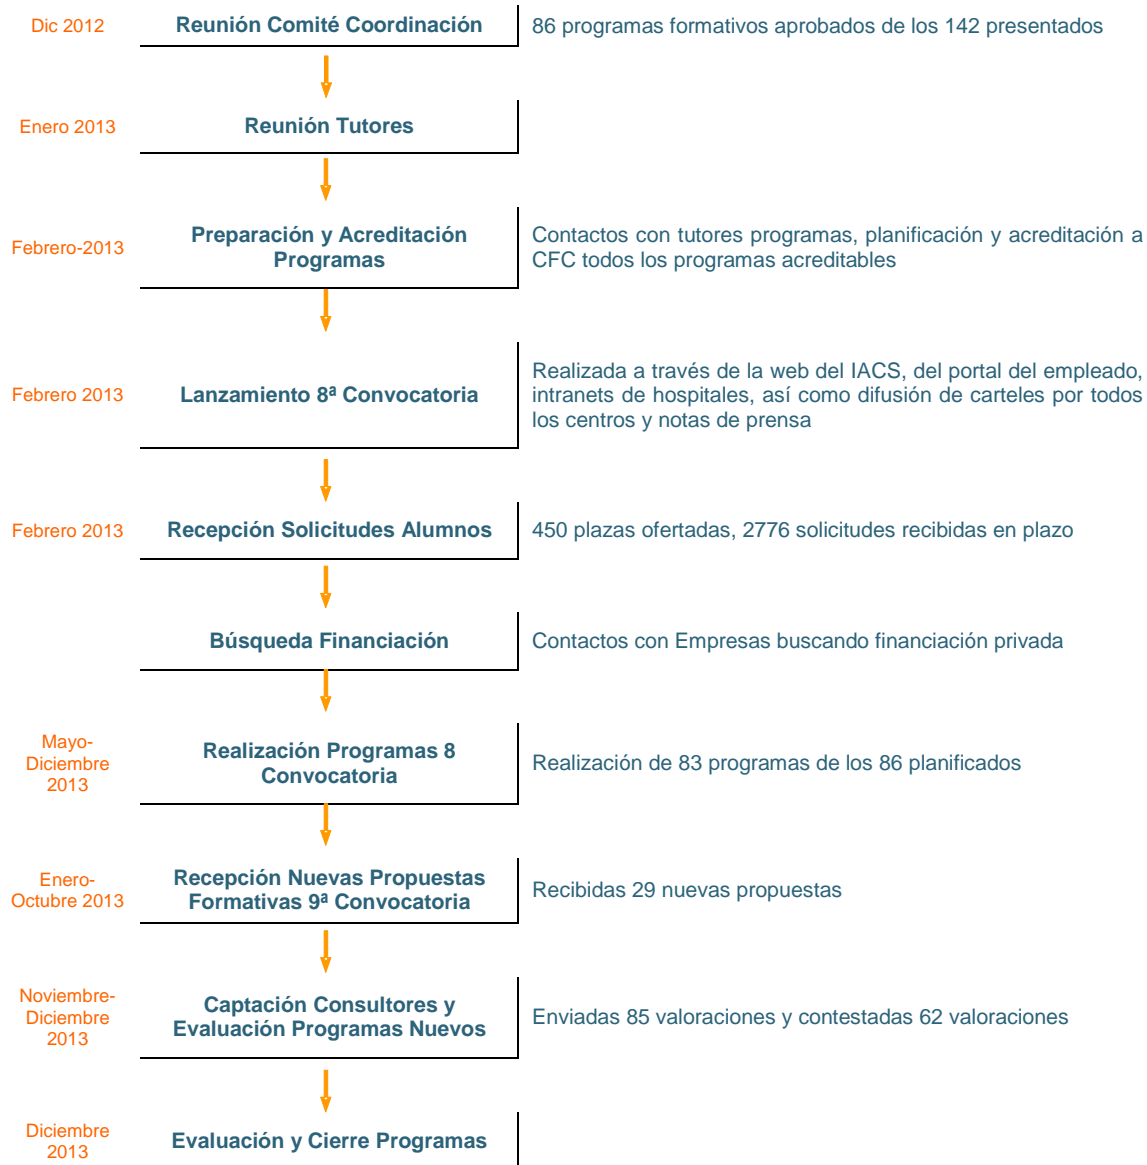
Dic 2012
Reunión Comité Coordinación
86 programas formativos aprobados de los 142 presentados

Enero 2013
Reunión Tutores

Febrero-2013
Preparación y Acreditación Programas
Contactos con tutores programas, planificación y acreditación a CFC todos los programas acreditables

Febrero 2013
Lanzamiento 8ª Convocatoria
Realizada a través de la web del IACS, del portal del empleado, intranets de hospitales, así como difusión de carteles por todos los centros y notas de prensa

Febrero 2013
Recepción Solicitudes Alumnos
450 plazas ofertadas, 2776 solicitudes recibidas en plazo

Búsqueda Financiación
Contactos con Empresas buscando financiación privada

Mayo-Diciembre 2013
Realización Programas 8 Convocatoria
Realización de 83 programas de los 86 planificados

Enero-Octubre 2013
Recepción Nuevas Propuestas Formativas 9ª Convocatoria
Recibidas 29 nuevas propuestas

Noviembre-Diciembre 2013
Captación Consultores y Evaluación Programas Nuevos
Enviadas 85 valoraciones y contestadas 62 valoraciones

Diciembre 2013
Evaluación y Cierre Programas